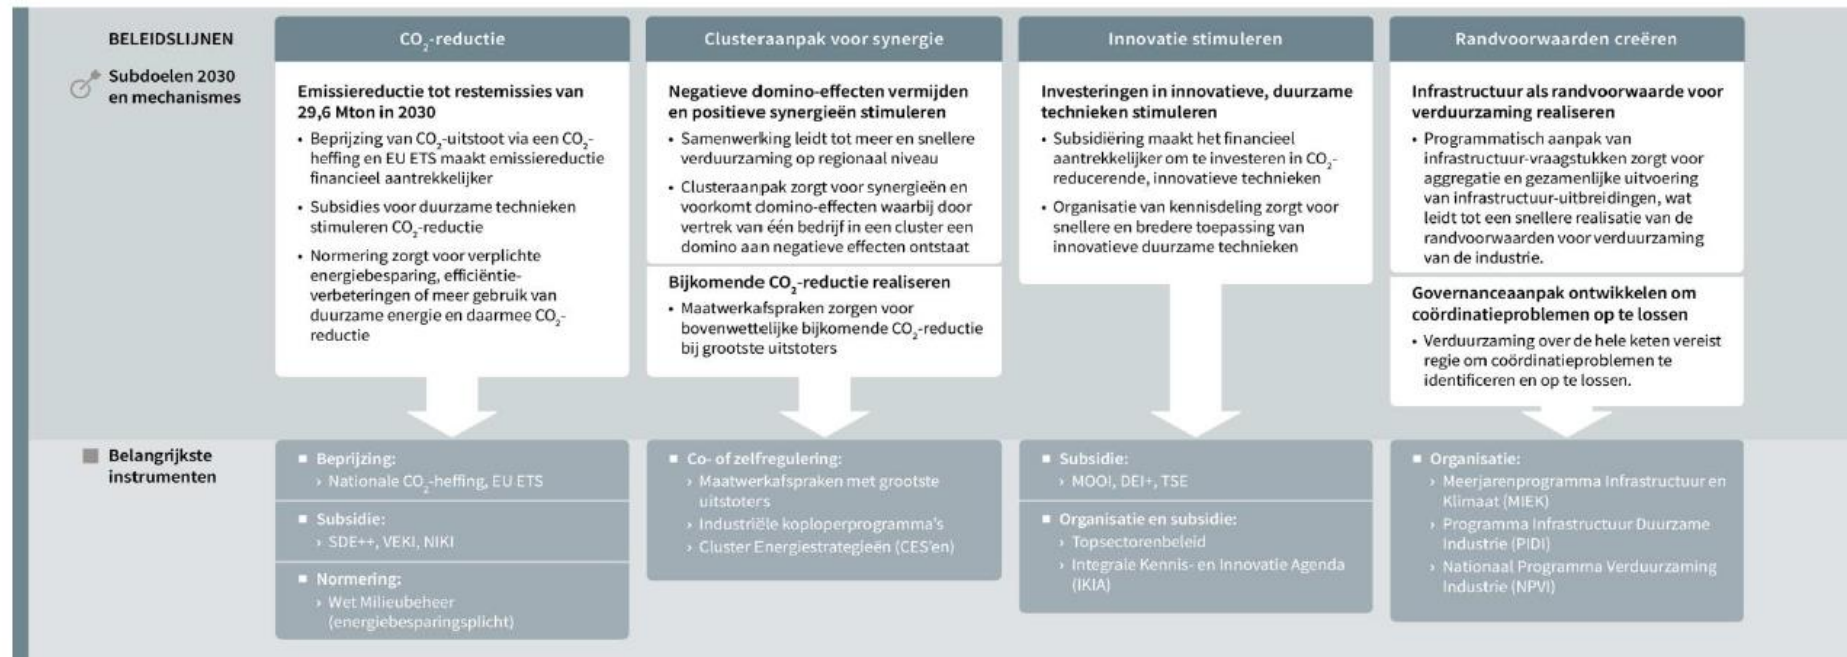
BELEIDSLIJNEN

Subdoelen 2030 en mechanismes

Belangrijkste instrumenten

$CO_2$-reductie

Emissiereductie tot restemissies van 29,6 Mton in 2030

• Beprijzing van $CO_2$-uitstoot via een $CO_2$-heffing en EU ETS maakt emissiereductie financieel aantrekkelijker

• Subsidies voor duurzame technieken stimuleren $CO_2$-reductie

• Normering zorgt voor verplichte energiebesparing, efficiëntieverbeteringen of meer gebruik van duurzame energie en daarmee $CO_2$-reductie

■ Beprijzing:
› Nationale $CO_2$-heffing, EU ETS

■ Subsidie:
› SDE++, VEKI, NIKI

■ Normering:
› Wet Milieubeheer (energiebesparingsplicht)

Clusteraanpak voor synergie

Negatieve domino-effecten vermijden en positieve synergieën stimuleren

• Samenwerking leidt tot meer en snellere verduurzaming op regionaal niveau

• Clusteraanpak zorgt voor synergieën en voorkomt domino-effecten waarbij door vertrek van één bedrijf in een cluster een domino aan negatieve effecten ontstaat

Bijkomende $CO_2$-reductie realiseren

• Maatwerkafspraken zorgen voor bovenwettelijke bijkomende $CO_2$-reductie bij grootste uitstoters

■ Co- of zelfregulering:
› Maatwerkafspraken met grootste uitstoters
› Industriële koploperprogramma's
› Cluster Energiestrategieën (CES'en)

Innovatie stimuleren

Investeringen in innovatieve, duurzame technieken stimuleren

• Subsidiëring maakt het financieel aantrekkelijker om te investeren in $CO_2$-reducerende, innovatieve technieken

• Organisatie van kennisdeling zorgt voor snellere en bredere toepassing van innovatieve duurzame technieken

■ Subsidie:
› MOOI, DEI+, TSE

■ Organisatie en subsidie:
› Topsectorenbeleid
› Integrale Kennis- en Innovatie Agenda (IKIA)

Randvoorwaarden creëren

Infrastructuur als randvoorwaarde voor verduurzaming realiseren

• Programmatisch aanpak van infrastructuur-vraagstukken zorgt voor aggregatie en gezamenlijke uitvoering van infrastructuur-uitbreidingen, wat leidt tot een snellere realisatie van de randvoorwaarden voor verduurzaming van de industrie.

Governanceaanpak ontwikkelen om coördinatieproblemen op te lossen

• Verduurzaming over de hele keten vereist regie om coördinatieproblemen te identificeren en op te lossen.

■ Organisatie:
› Meerjarenprogramma Infrastructuur en Klimaat (MIEK)
› Programma Infrastructuur Duurzame Industrie (PIDI)
› Nationaal Programma Verduurzaming Industrie (NPVI)